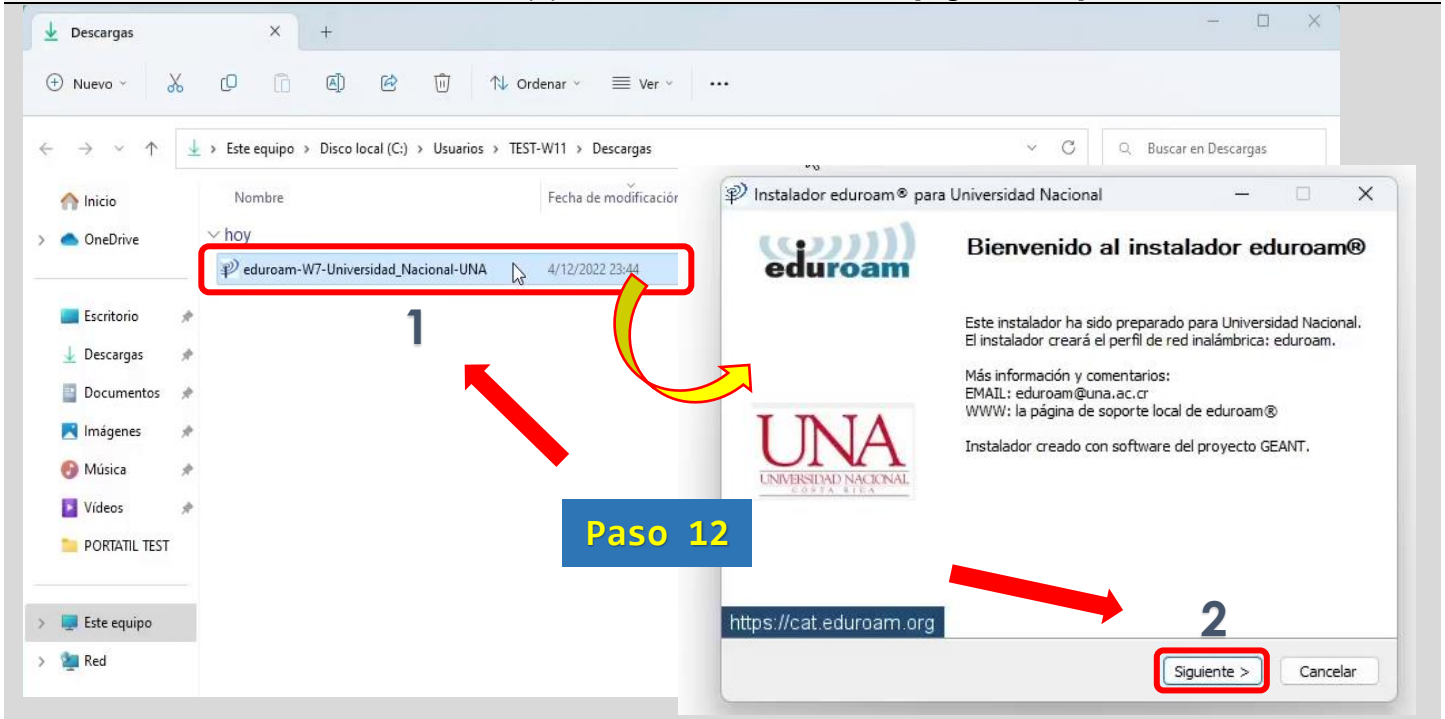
Descargas

Nuevo

Ordenar

Ver

...

Este equipo > Disco local (C:) > Usuarios > TEST-W11 > Descargas

Buscar en Descargas

Inicio

OneDrive

Escritorio

Descargas

Documentos

Imágenes

Música

Vídeos

PORTATIL TEST

Este equipo

Red

Nombre

Fecha de modificación

hoy

eduroam-W7-Universidad_Nacional-UNA

4/12/2022 23:44

1

Instalador eduroam® para Universidad Nacional

eduroam

Bienvenido al instalador eduroam®

Este instalador ha sido preparado para Universidad Nacional. El instalador creará el perfil de red inalámbrica: eduroam.

Más información y comentarios:
EMAIL: eduroam@una.ac.cr
WWW: la página de soporte local de eduroam®

Instalador creado con software del proyecto GEANT.

UNA
UNIVERSIDAD NACIONAL
COSTA RICA

Paso 12

https://cat.eduroam.org

2

Siguiente >

Cancelar